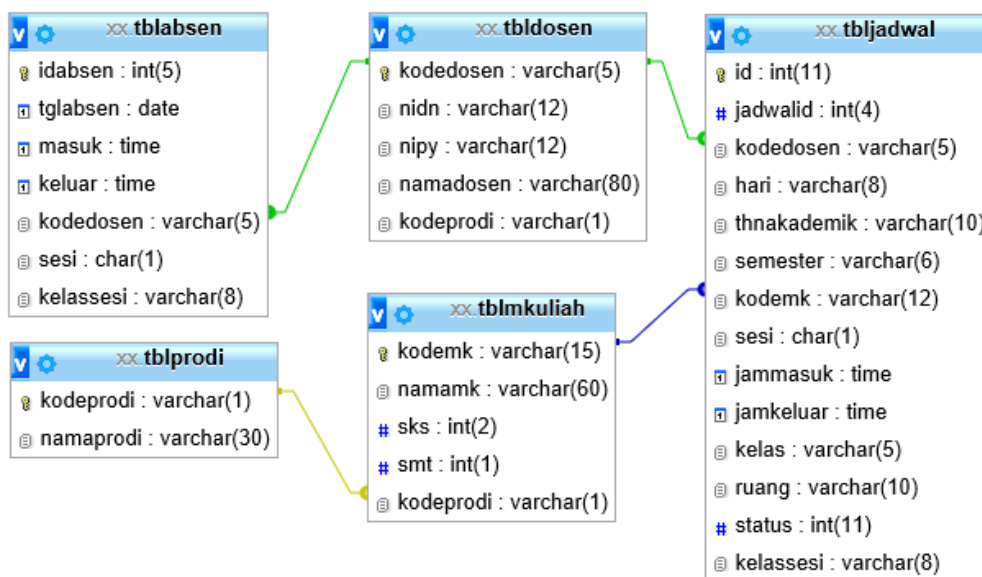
xx.tblabsen
idabsen : int(5)
tglabsen : date
masuk : time
keluar : time
kodedosen : varchar(5)
sesi : char(1)
kelassesi : varchar(8)

xx.tblprodi
kodeprodi : varchar(1)
namaprodi : varchar(30)

xx.tbldosen
kodedosen : varchar(5)
nidn : varchar(12)
nipy : varchar(12)
namadosen : varchar(80)
kodeprodi : varchar(1)

xx.tblmkuliah
kodemk : varchar(15)
namamk : varchar(60)
sks : int(2)
smt : int(1)
kodeprodi : varchar(1)

xx.tbljadwal
id : int(11)
jadwalid : int(4)
kodedosen : varchar(5)
hari : varchar(8)
thnakademik : varchar(10)
semester : varchar(6)
kodemk : varchar(12)
sesi : char(1)
jammasuk : time
jamkeluar : time
kelas : varchar(5)
ruang : varchar(10)
status : int(11)
kelassesi : varchar(8)